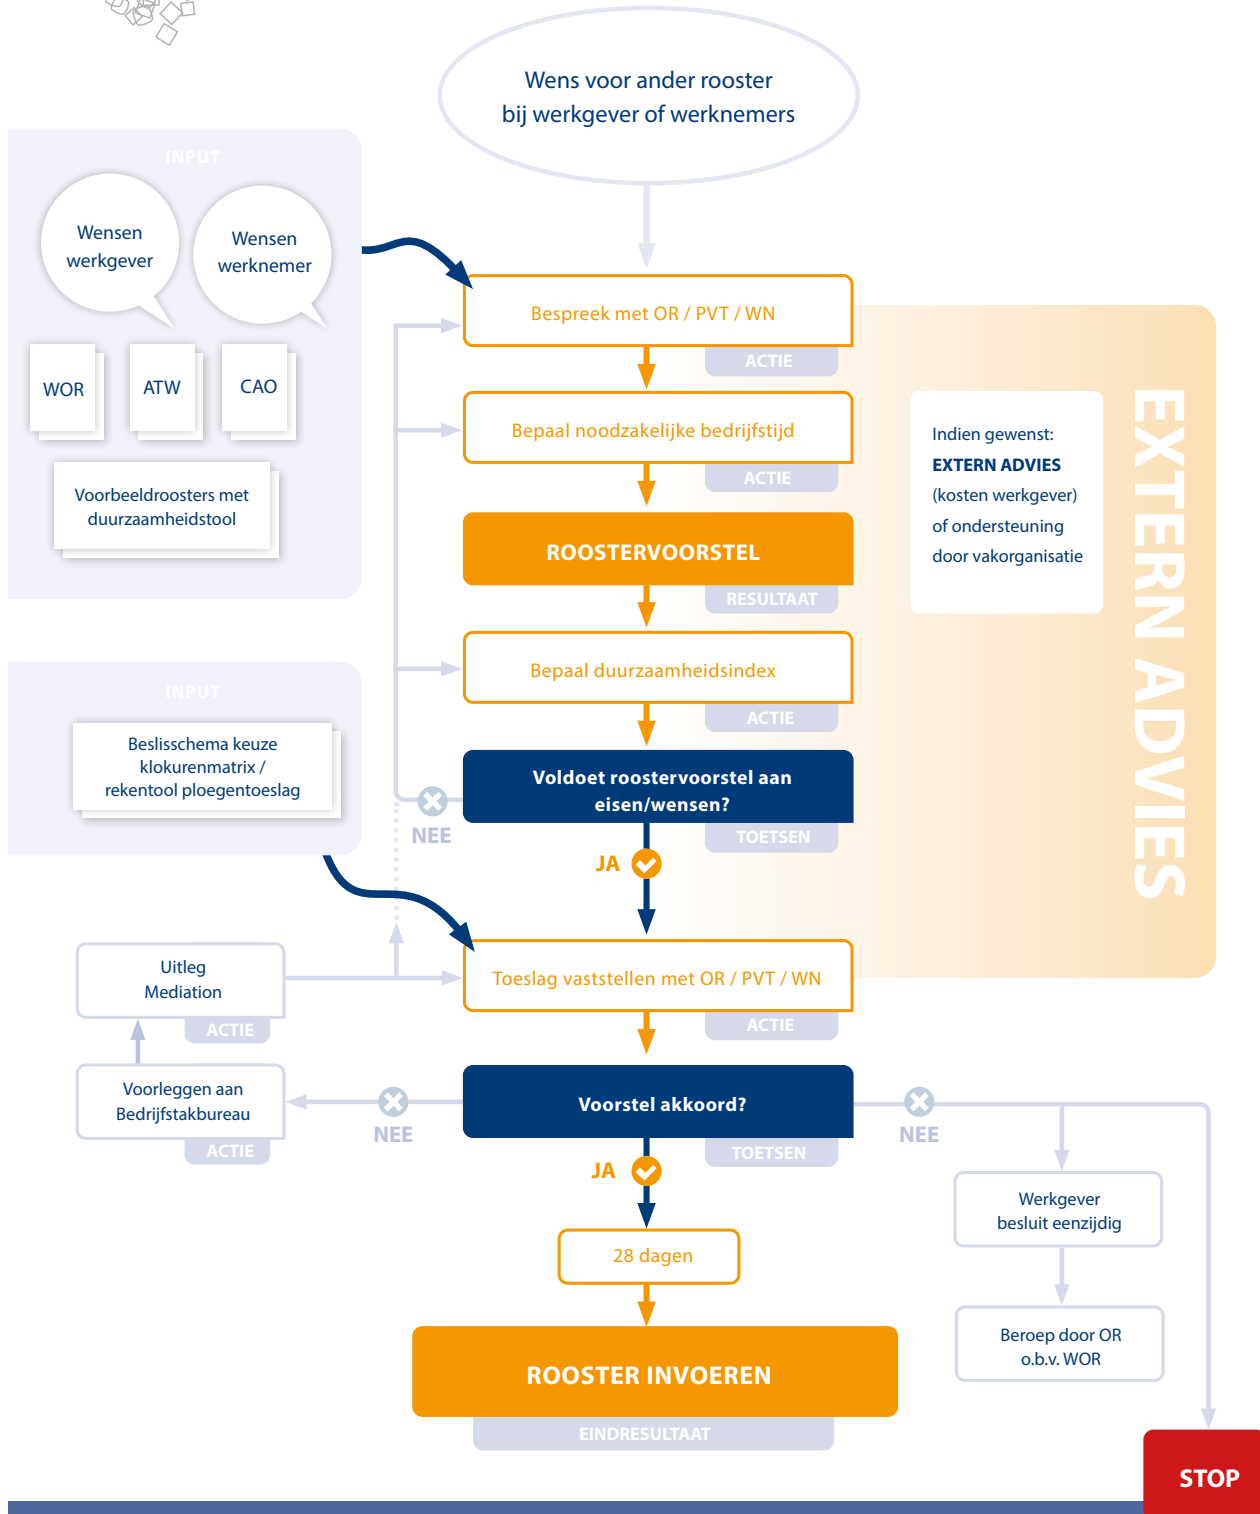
Wens voor ander rooster bij werkgever of werknemers

INPUT

Wensen werkgever

Wensen werknemer

WOR

ATW

CAO

Voorbeeldroosters met duurzaamheidstool

Bespreek met OR / PVT / WN

ACTIE

Bepaal noodzakelijke bedrijfstijd

ACTIE

ROOSTERVOORSTEL

RESULTAAT

Bepaal duurzaamheidsindex

ACTIE

INPUT

Beslisschema keuze klokurenmatrix / rekentool ploegentoeslag

Voldoet roostervoorstel aan eisen/wensen?

TOETSEN

NEE

JA

Indien gewenst:
EXTERN ADVIES
(kosten werkgever)
of ondersteuning
door vakorganisatie

EXTERN ADVIES

Uitleg Mediation

ACTIE

Toeslag vaststellen met OR / PVT / WN

ACTIE

Voorleggen aan Bedrijfstakbureau

ACTIE

NEE

Voorstel akkoord?

TOETSEN

NEE

JA

Werkgever besluit eenzijdig

28 dagen

Beroep door OR o.b.v. WOR

ROOSTER INVOEREN

EINDRESULTAAT

STOP